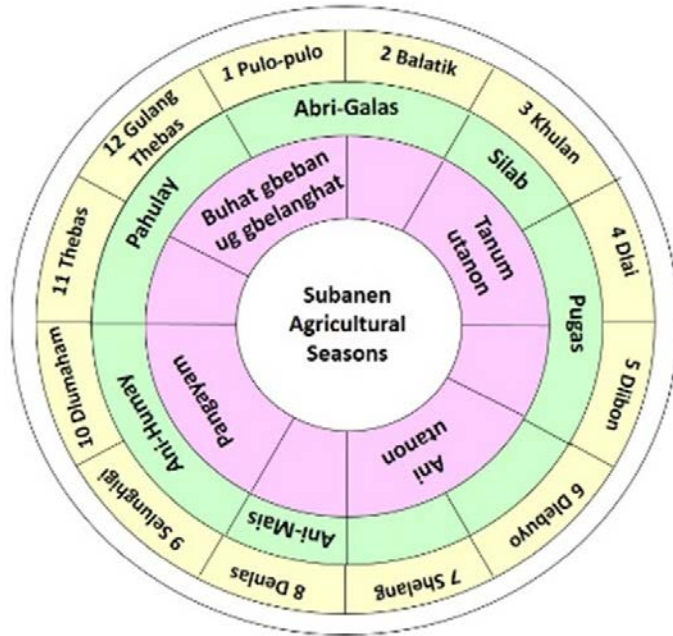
Subanen Agricultural Seasons

1 Pulo-pulo
2 Balatik
3 Khulan
4 Dlai
5 Dlibon
6 Dlebuyo
7 Shelang
8 Denlas
9 Selunghigi
10 Dlumaham
11 Thebas
12 Gulang Thebas

Abri-Galas
Silab
Pugas
Ani-Mais
Ani-Humay
Pahulay

Buhat gbeban ug gbelanghat
Tanum utanon
Ani utanon
Pangayam